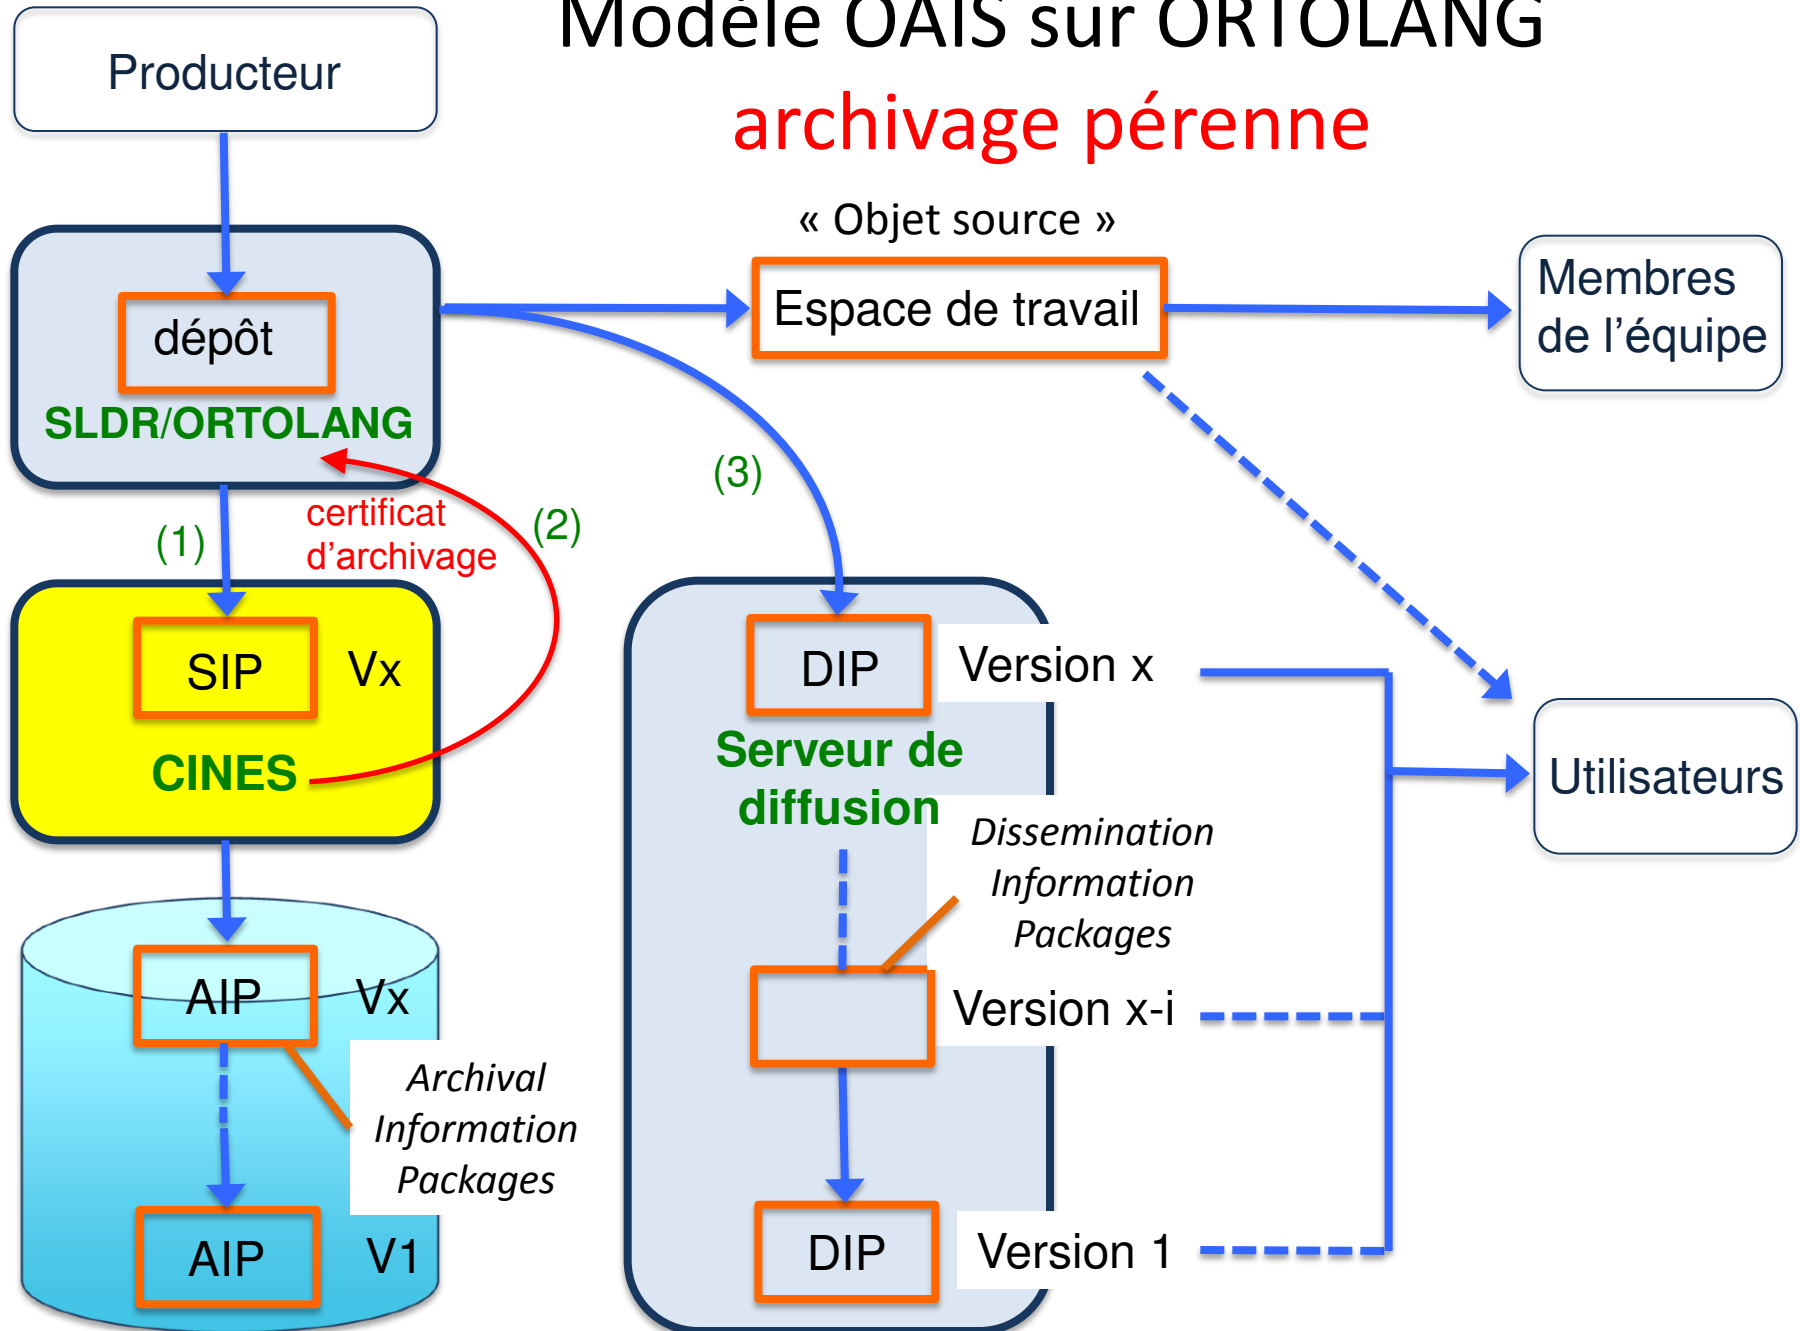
Modèle OAIS sur ORTOLANG
archivage pérenne

Producteur

dépôt
SLDR/ORTOLANG

« Objet source »
Espace de travail

Membres de l'équipe

(3)

(1)

certificat d'archivage

(2)

SIP
Vx
CINES

DIP
Version x

Serveur de diffusion

Utilisateurs

Dissemination Information Packages

Version x-i

AIP
Vx

Archival Information Packages

AIP
V1

DIP
Version 1